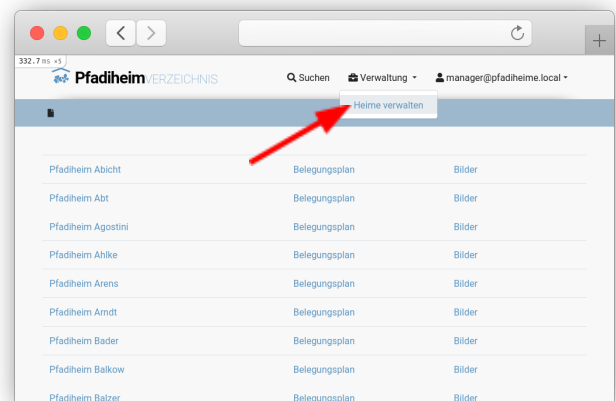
332.7 ms +5

Pfadiheim VERZEICHNIS

Suchen Verwaltung manager@pfadiheime.local

Heime verwalten

| Pfadiheim Abicht | Belegungsplan | Bilder |
|---|---|---|
| Pfadiheim Abt | Belegungsplan | Bilder |
| Pfadiheim Agostini | Belegungsplan | Bilder |
| Pfadiheim Ahlke | Belegungsplan | Bilder |
| Pfadiheim Arens | Belegungsplan | Bilder |
| Pfadiheim Arndt | Belegungsplan | Bilder |
| Pfadiheim Bader | Belegungsplan | Bilder |
| Pfadiheim Balkow | Belegungsplan | Bilder |
| Pfadiheim Balzer | Belegungsplan | Bilder |